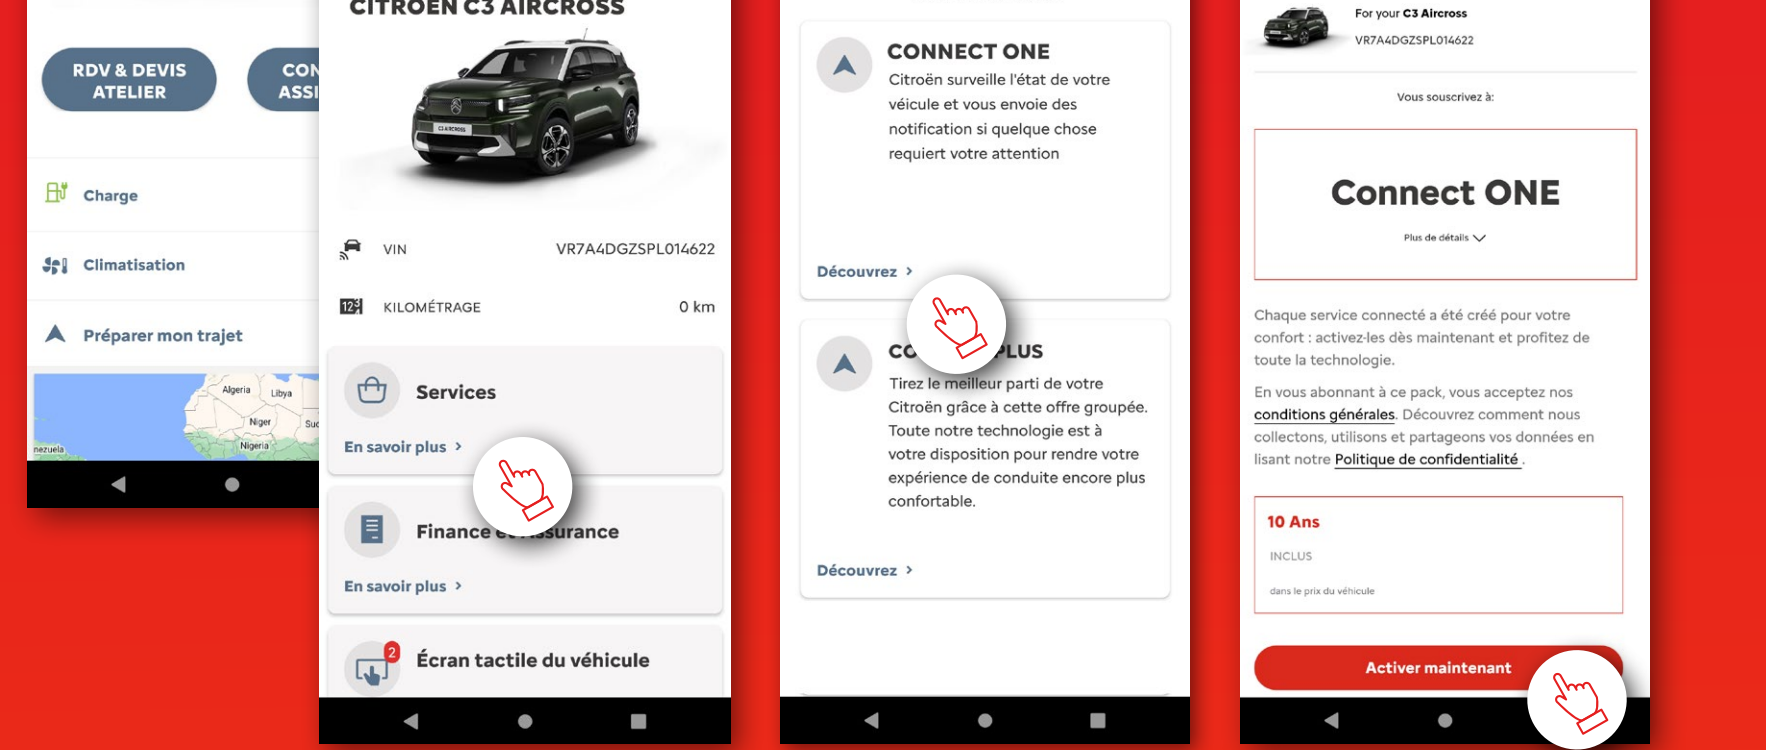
RDV & DEVIS ATELIER

CON ASSI

Charge

Climatisation

Préparer mon trajet

Algeria
Libya
Niger
Sud
Nigeria
nezuela

CITROËN C3 AIRCROSS

VIN VR7A4DGZSPL014622

KILOMÉTRAGE 0 km

Services

En savoir plus ›

Finance et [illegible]surance

En savoir plus ›

2

Écran tactile du véhicule

CONNECT ONE

Citroën surveille l'état de votre véicule et vous envoie des notification si quelque chose requiert votre attention

Découvrez ›

CO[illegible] PLUS

Tirez le meilleur parti de votre Citroën grâce à cette offre groupée. Toute notre technologie est à votre disposition pour rendre votre expérience de conduite encore plus confortable.

Découvrez ›

For your C3 Aircross

VR7A4DGZSPL014622

Vous souscrivez à:

Connect ONE

Plus de détails

Chaque service connecté a été créé pour votre confort : activez-les dès maintenant et profitez de toute la technologie.

En vous abonnant à ce pack, vous acceptez nos conditions générales. Découvrez comment nous collectons, utilisons et partageons vos données en lisant notre Politique de confidentialité .

10 Ans

INCLUS

dans le prix du véhicule

Activer maintenant